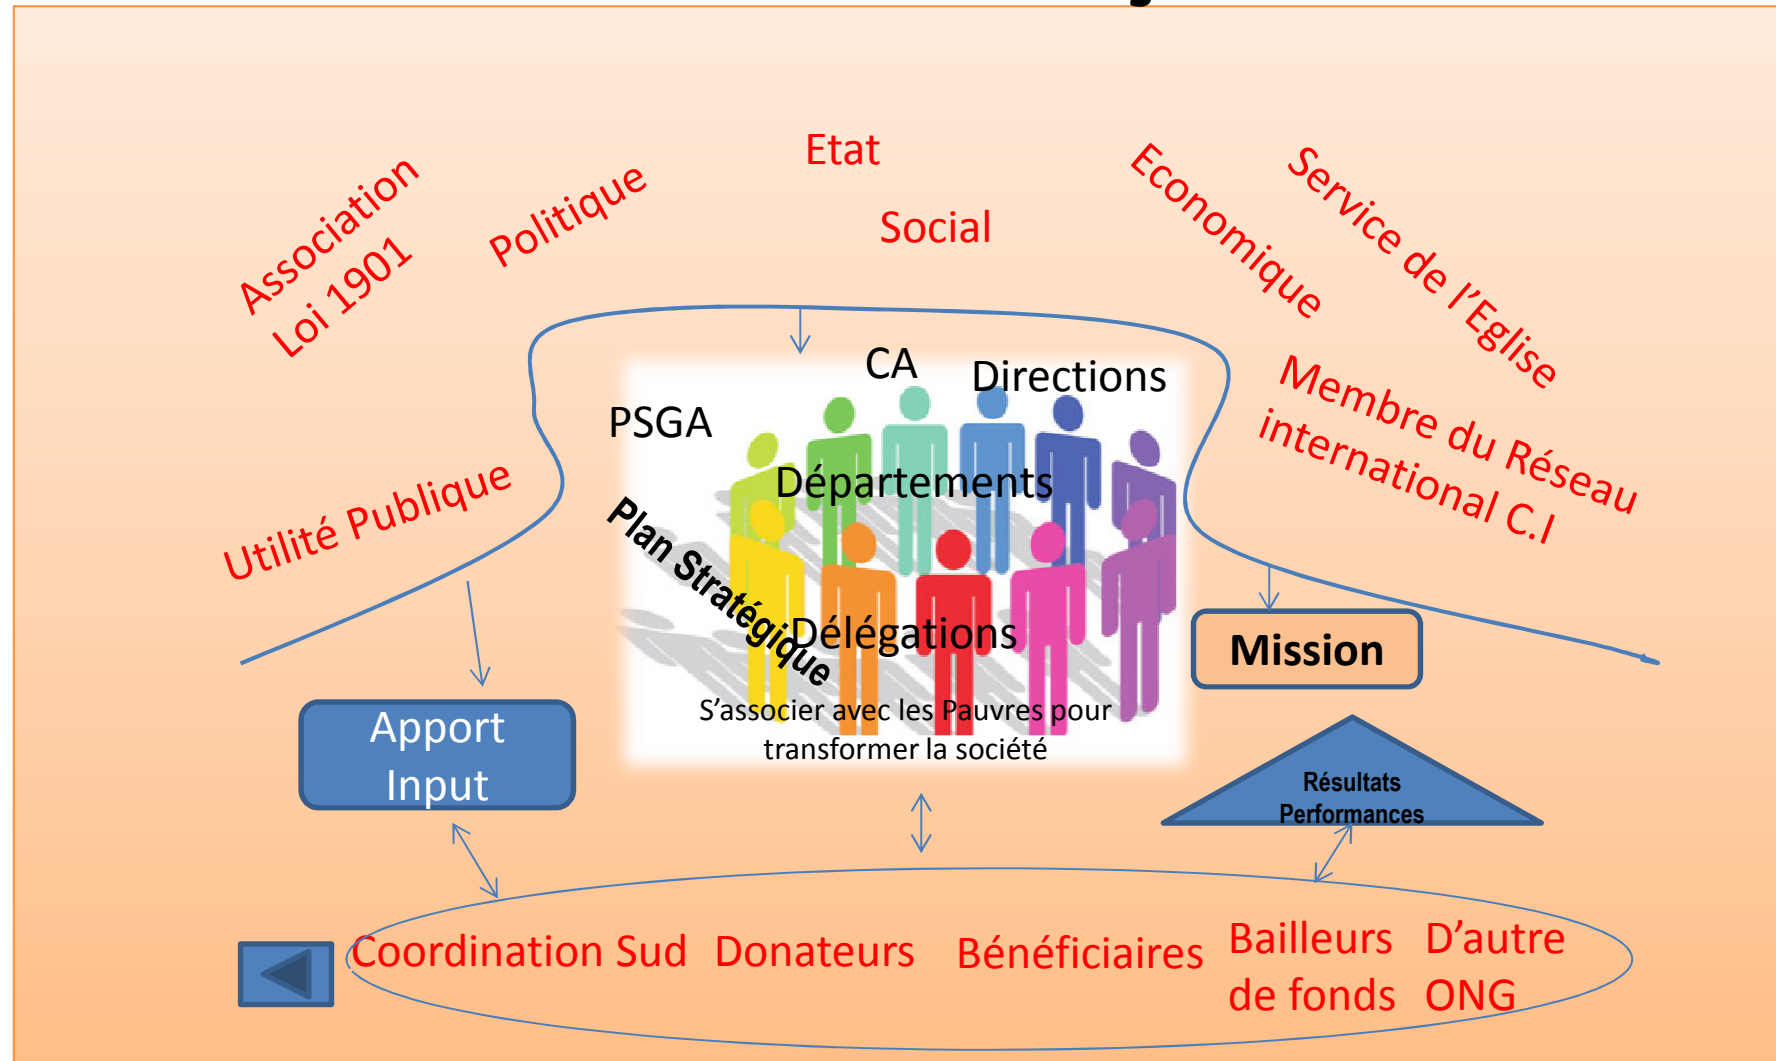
Association
Loi 1901

Politique

Etat

Social

Economique

Service de l'Eglise

Membre du Réseau international C.I

Utilité Publique

CA

Directions

PSGA

Départements

Plan Stratégique

Délégations

S'associer avec les Pauvres pour transformer la société

Mission

Apport
Input

Résultats
Performances

Coordination Sud Donateurs Bénéficiaires Bailleurs de fonds D'autre ONG